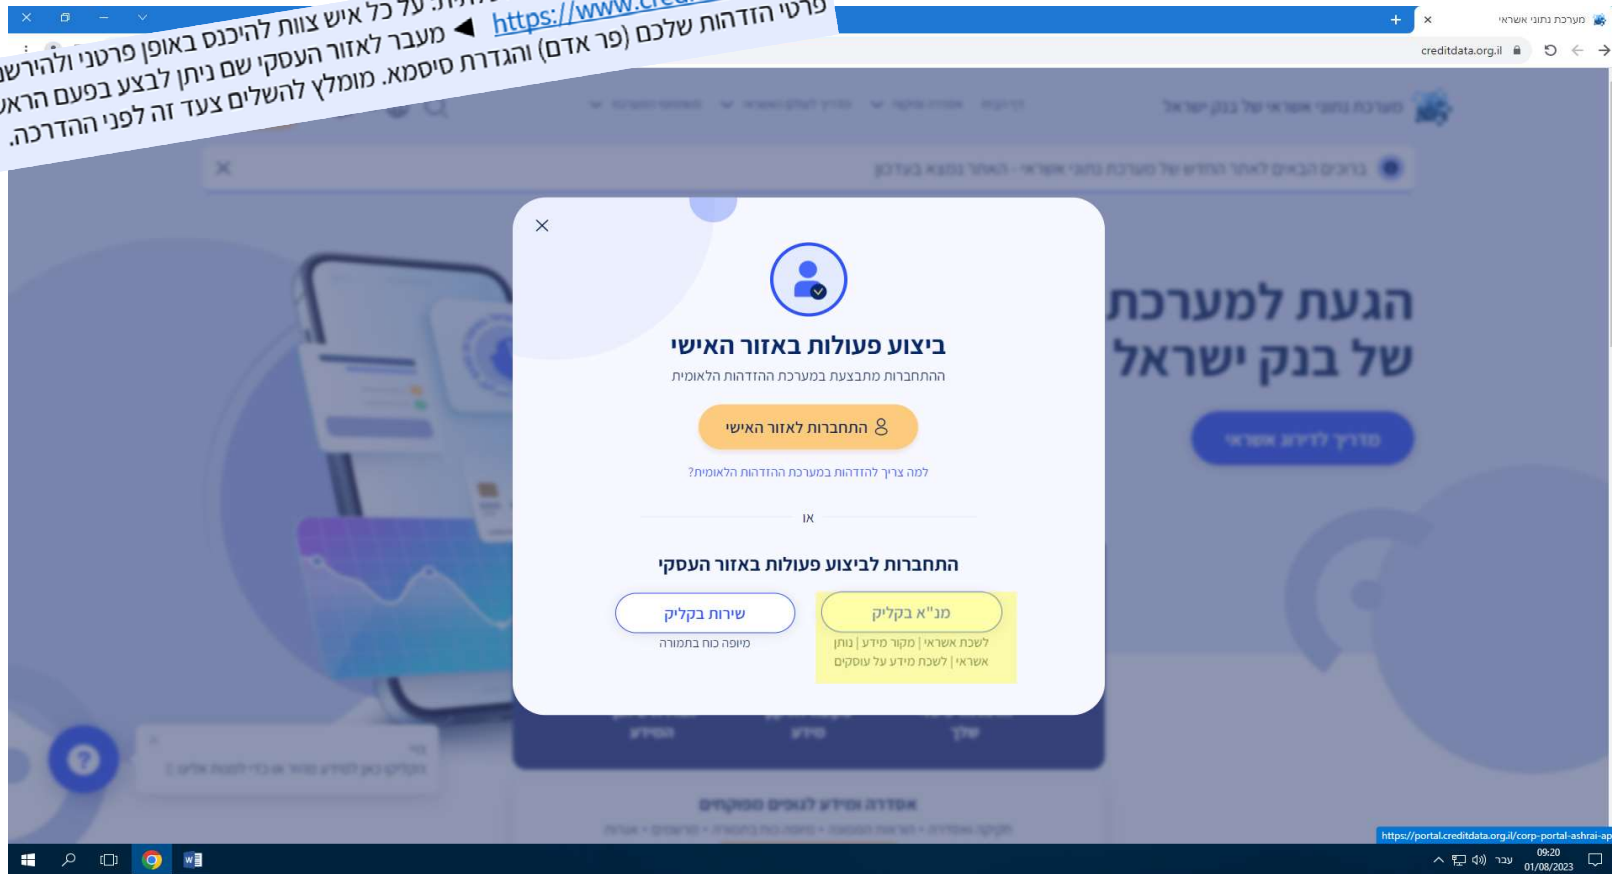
חות. על כל איש צוות להיכנס באופן פרטני ולהירשם
מעבר לאזור העסקי שם ניתן לבצע בפעם הראשו
פרטי הזדהות שלכם (פר אדם) והגדרת סיסמה. מומלץ להשלים צעד זה לפני ההדרכה.
https://www.cred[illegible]

מערכת נתוני אשראי
creditdata.org.il

מערכת נתוני אשראי של בנק ישראל

הגעת למערכת
של בנק ישראל

מדריך לדירוג אשראי

ביצוע פעולות באזור האישי
ההתחברות מתבצעת במערכת ההזדהות הלאומית
התחברות לאזור האישי
למה צריך להזדהות במערכת ההזדהות הלאומית?
או
התחברות לביצוע פעולות באזור העסקי
מנ"א בקליק
לשכת אשראי | מקור מידע | נותן אשראי | לשכת מידע על עוסקים
שירות בקליק
מיופה כוח בתמורה

אסדרת מידע לגבי עוסקים

https://portal.creditdata.org.il/corp-portal-ashrai-ap

09:20
01/08/2023
עבר